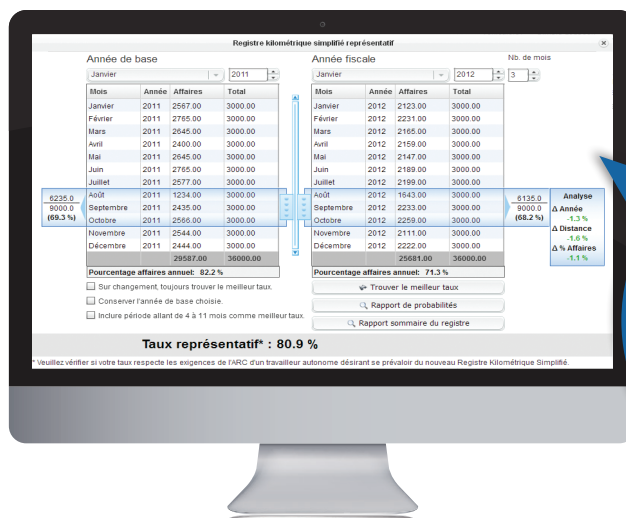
Registre kilométrique simplifié représentatif

Année de base

Janvier | 2011

| Mois | Année | Affaires | Total |
|---|---|---|---|
| Janvier | 2011 | 2567.00 | 3000.00 |
| Février | 2011 | 2765.00 | 3000.00 |
| Mars | 2011 | 2645.00 | 3000.00 |
| Avril | 2011 | 2400.00 | 3000.00 |
| Mai | 2011 | 2645.00 | 3000.00 |
| Juin | 2011 | 2765.00 | 3000.00 |
| Juillet | 2011 | 2577.00 | 3000.00 |
| Août | 2011 | 1234.00 | 3000.00 |
| Septembre | 2011 | 2435.00 | 3000.00 |
| Octobre | 2011 | 2566.00 | 3000.00 |
| Novembre | 2011 | 2544.00 | 3000.00 |
| Décembre | 2011 | 2444.00 | 3000.00 |
| | | 29587.00 | 36000.00 |

Pourcentage affaires annuel: 82.2 %

6235.0
9000.0
(69.3 %)

Sur changement, toujours trouver le meilleur taux.
Conserver l'année de base choisie.
Inclure période allant de 4 à 11 mois comme meilleur taux.

Année fiscale

Nb. de mois

Janvier | 2012 | 3

| Mois | Année | Affaires | Total |
|---|---|---|---|
| Janvier | 2012 | 2123.00 | 3000.00 |
| Février | 2012 | 2231.00 | 3000.00 |
| Mars | 2012 | 2165.00 | 3000.00 |
| Avril | 2012 | 2159.00 | 3000.00 |
| Mai | 2012 | 2147.00 | 3000.00 |
| Juin | 2012 | 2189.00 | 3000.00 |
| Juillet | 2012 | 2199.00 | 3000.00 |
| Août | 2012 | 1643.00 | 3000.00 |
| Septembre | 2012 | 2233.00 | 3000.00 |
| Octobre | 2012 | 2259.00 | 3000.00 |
| Novembre | 2012 | 2111.00 | 3000.00 |
| Décembre | 2012 | 2222.00 | 3000.00 |
| | | 25681.00 | 36000.00 |

Pourcentage affaires annuel: 71.3 %

6135.0
9000.0
(68.2 %)

Analyse
Δ Année
-1.3 %
Δ Distance
-1.6 %
Δ % Affaires
-1.1 %

Trouver le meilleur taux
Rapport de probabilités
Rapport sommaire du registre

Taux représentatif* : 80.9 %

* Veuillez vérifier si votre taux respecte les exigences de l'ARC d'un travailleur autonome désirant se prévaloir du nouveau Registre Kilométrique Simplifié.